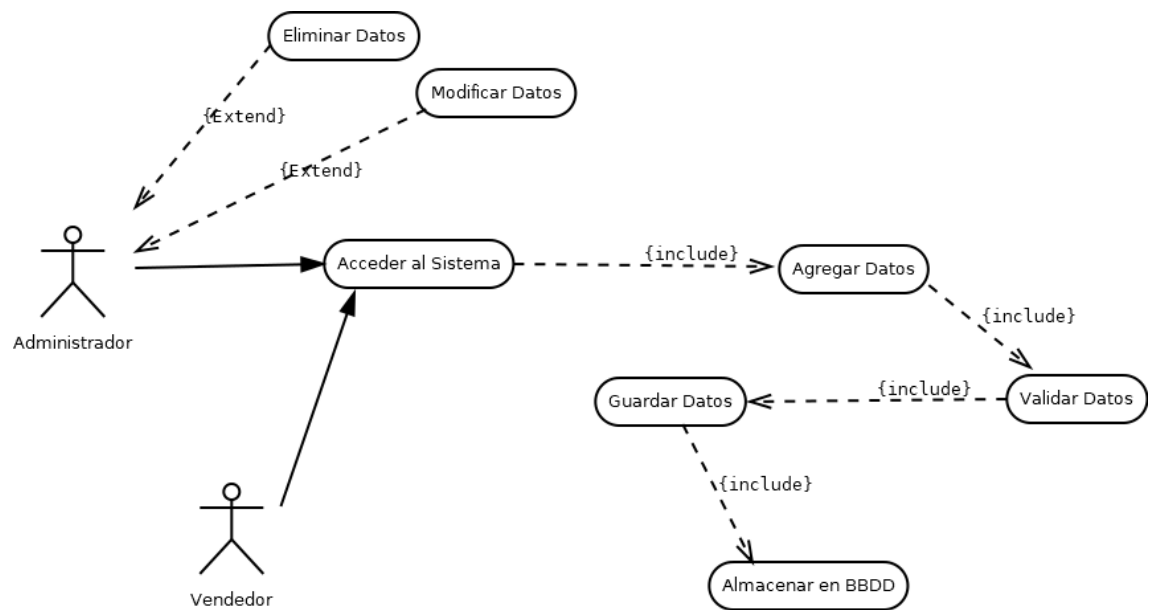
Eliminar Datos

Modificar Datos

{Extend}

{Extend}

Administrador

Acceder al Sistema

{include}

Agregar Datos

{include}

Guardar Datos

{include}

Validar Datos

{include}

Vendedor

Almacenar en BBDD